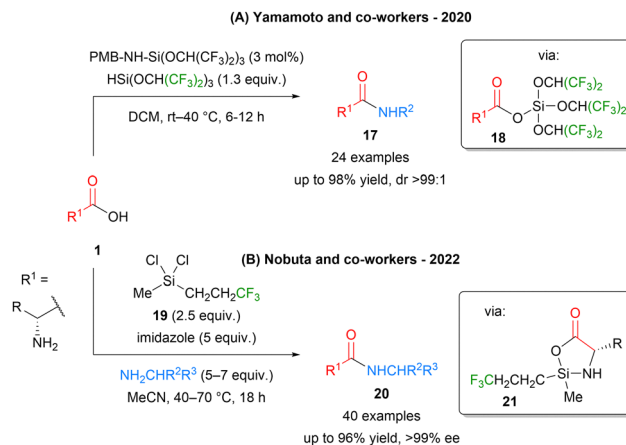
(A) Yamamoto and co-workers - 2020

PMB-NH-Si(OCH(CF$_3$)$_2$)$_3$ (3 mol%)
HSi(OCH(CF$_3$)$_2$)$_3$ (1.3 equiv.)

DCM, rt–40 °C, 6-12 h

O
R$^1$ NHR$^2$
**17**
24 examples
up to 98% yield, dr >99:1

via:
O OCH(CF$_3$)$_2$
R$^1$ O Si OCH(CF$_3$)$_2$
OCH(CF$_3$)$_2$
**18**

O
R$^1$ OH
**1**

R$^1$ =
R
NH$_2$

(B) Nobuta and co-workers - 2022

Cl Cl
Me Si CH$_2$CH$_2$CF$_3$
**19** (2.5 equiv.)
imidazole (5 equiv.)

NH$_2$CHR$^2$R$^3$ (5–7 equiv.)
MeCN, 40–70 °C, 18 h

O
R$^1$ NHCHR$^2$R$^3$
**20**
40 examples
up to 96% yield, >99% ee

via:
O
O R
F$_3$CH$_2$CH$_2$C Si NH
Me
**21**